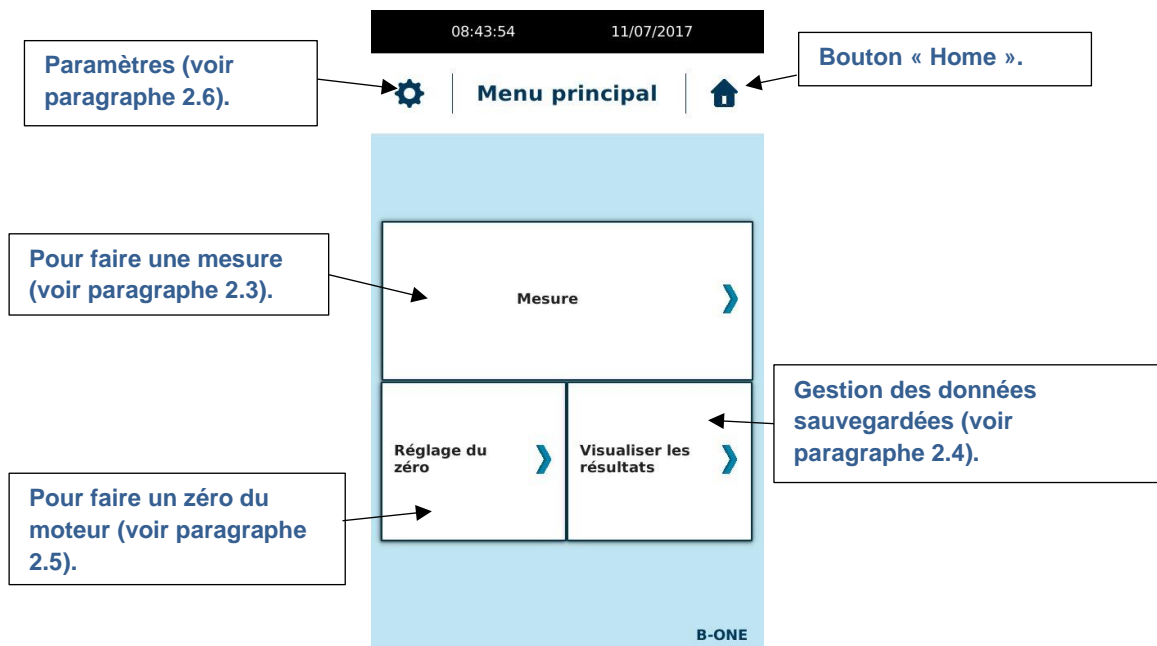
08:43:54 11/07/2017

Paramètres (voir paragraphe 2.6).

Menu principal

Bouton « Home ».

Pour faire une mesure (voir paragraphe 2.3).

Mesure

Gestion des données sauvegardées (voir paragraphe 2.4).

Réglage du zéro

Visualiser les résultats

Pour faire un zéro du moteur (voir paragraphe 2.5).

B-ONE